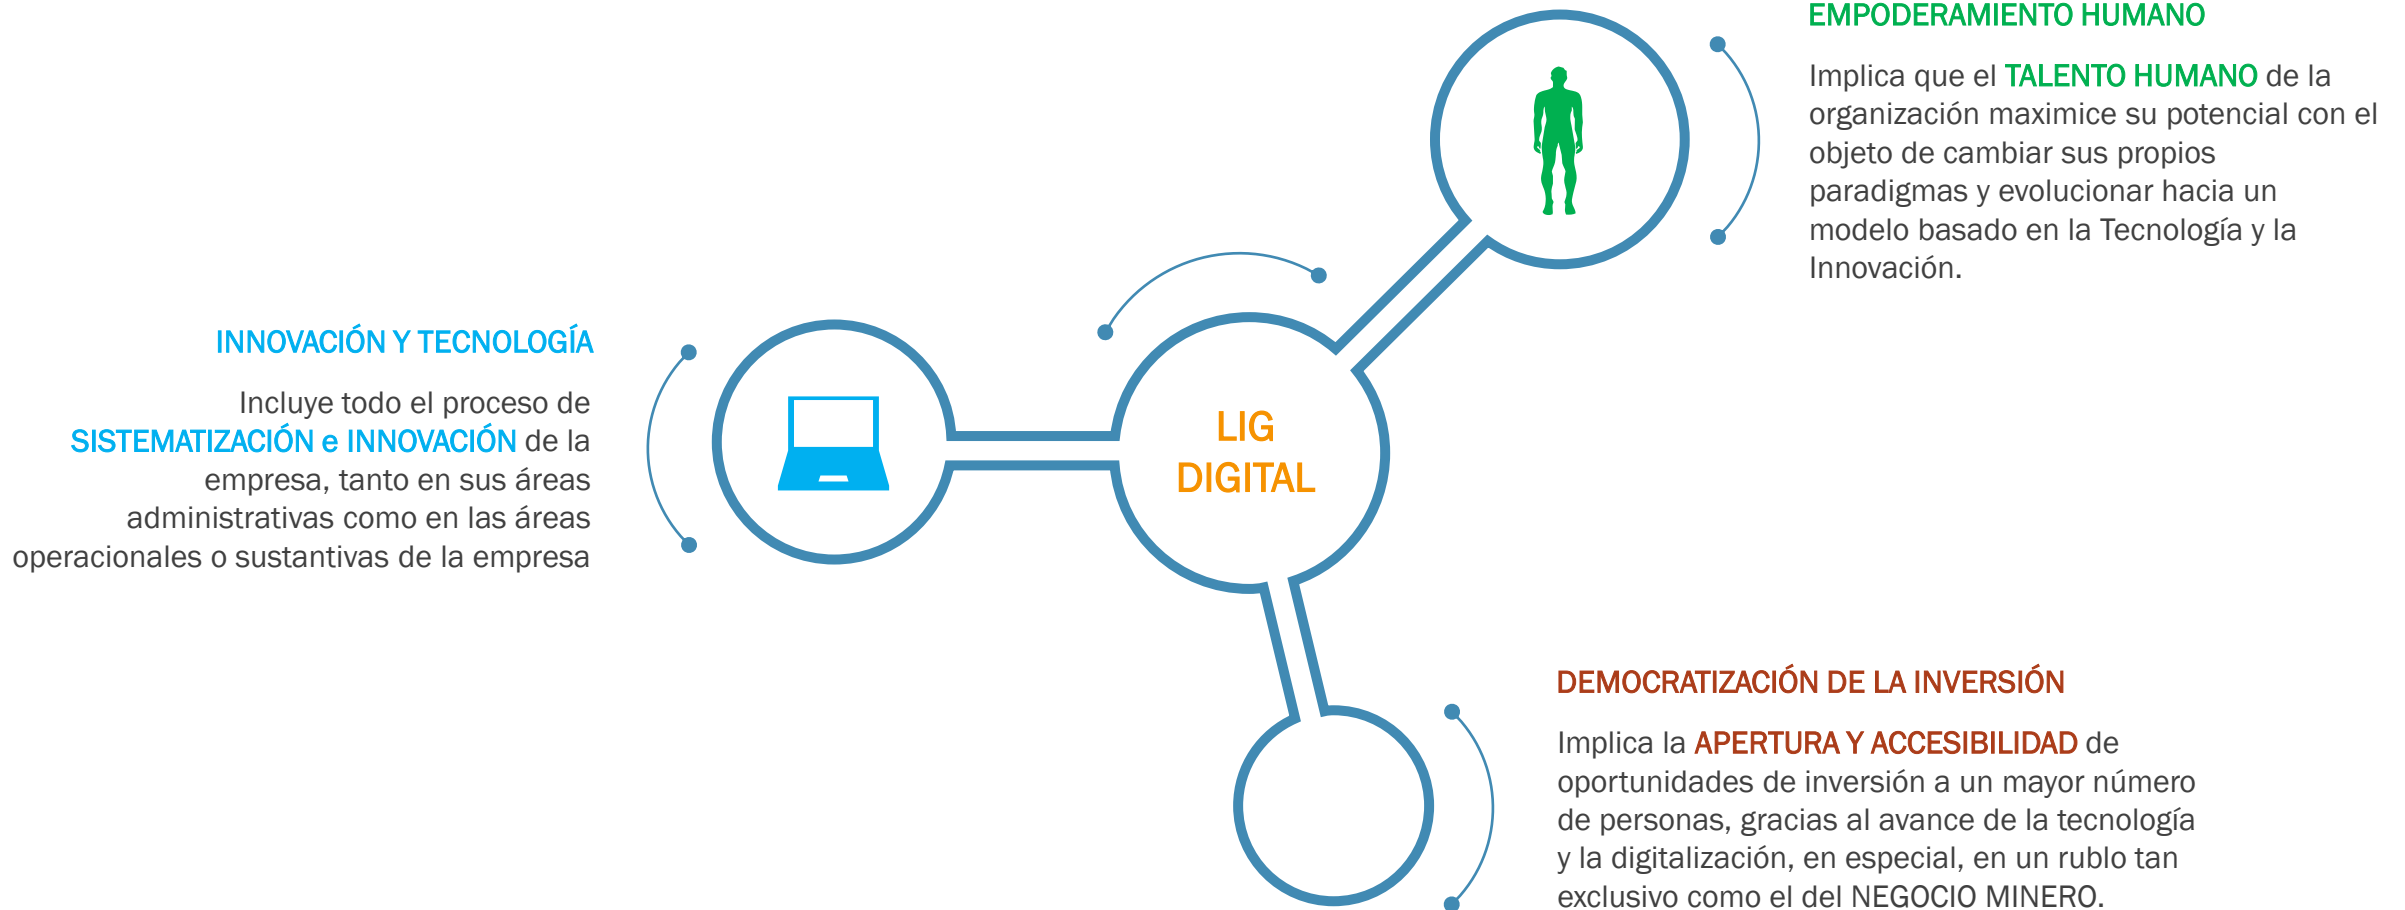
EMPODERAMIENTO HUMANO

Implica que el TALENTO HUMANO de la organización maximice su potencial con el objeto de cambiar sus propios paradigmas y evolucionar hacia un modelo basado en la Tecnología y la Innovación.

INNOVACIÓN Y TECNOLOGÍA

Incluye todo el proceso de SISTEMATIZACIÓN e INNOVACIÓN de la empresa, tanto en sus áreas administrativas como en las áreas operacionales o sustantivas de la empresa

LIG DIGITAL

DEMOCRATIZACIÓN DE LA INVERSIÓN

Implica la APERTURA Y ACCESIBILIDAD de oportunidades de inversión a un mayor número de personas, gracias al avance de la tecnología y la digitalización, en especial, en un rublo tan exclusivo como el del NEGOCIO MINERO.